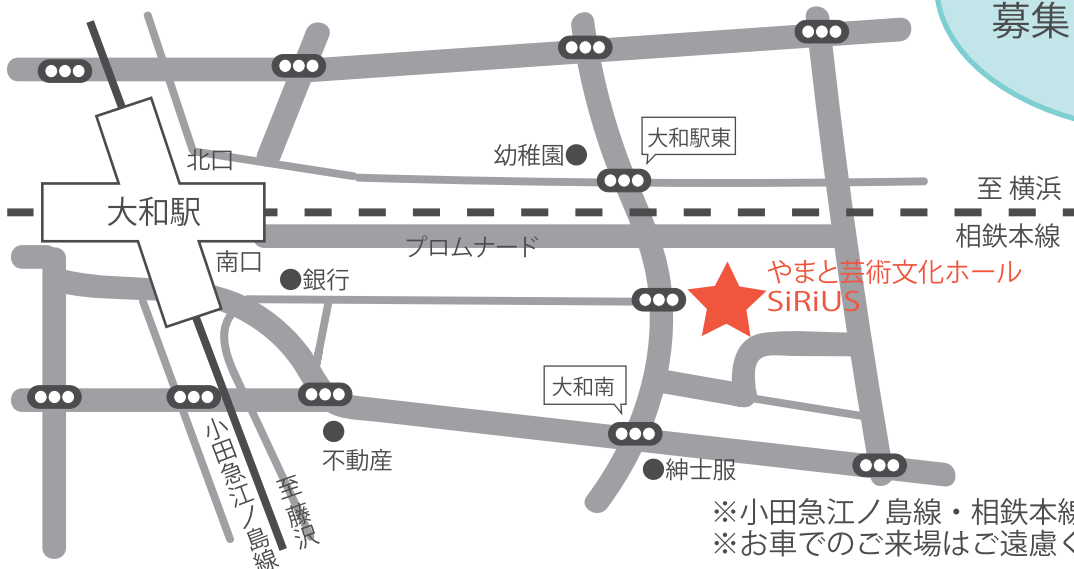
募集

北口

幼稚園

大和駅東

至 横浜

大和駅

相鉄本線

プロムナード

南口

銀行

やまと芸術文化ホール
SiRiUS

大和南

不動産

紳士服

小田急江ノ島線

至 藤沢

※小田急江ノ島線・相鉄本線
※お車でのご来場はご遠慮く